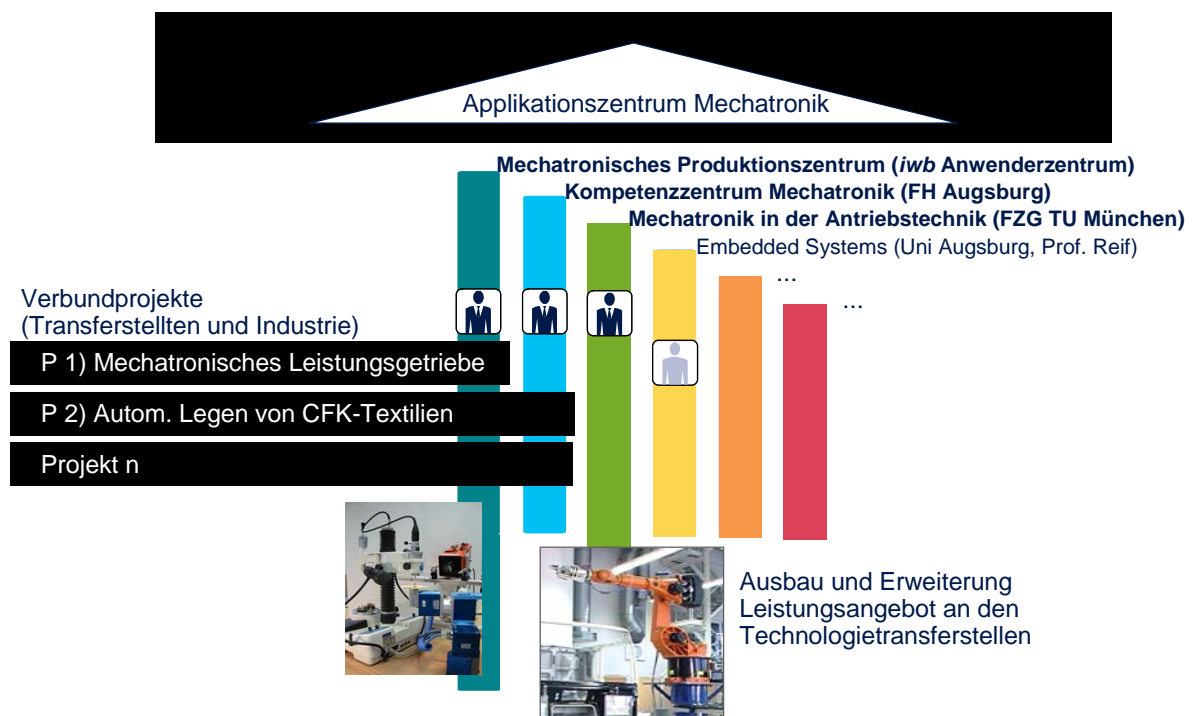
Applikationszentrum Mechatronik

Mechatronisches Produktionszentrum (*iwb* Anwenderzentrum)
Kompetenzzentrum Mechatronik (FH Augsburg)
Mechatronik in der Antriebstechnik (FZG TU München)
Embedded Systems (Uni Augsburg, Prof. Reif)
...
...

Verbundprojekte
(Transferstellten und Industrie)

P 1) Mechatronisches Leistungsgetriebe

P 2) Autom. Legen von CFK-Textilien

Projekt n

Ausbau und Erweiterung Leistungsangebot an den Technologietransferstellen